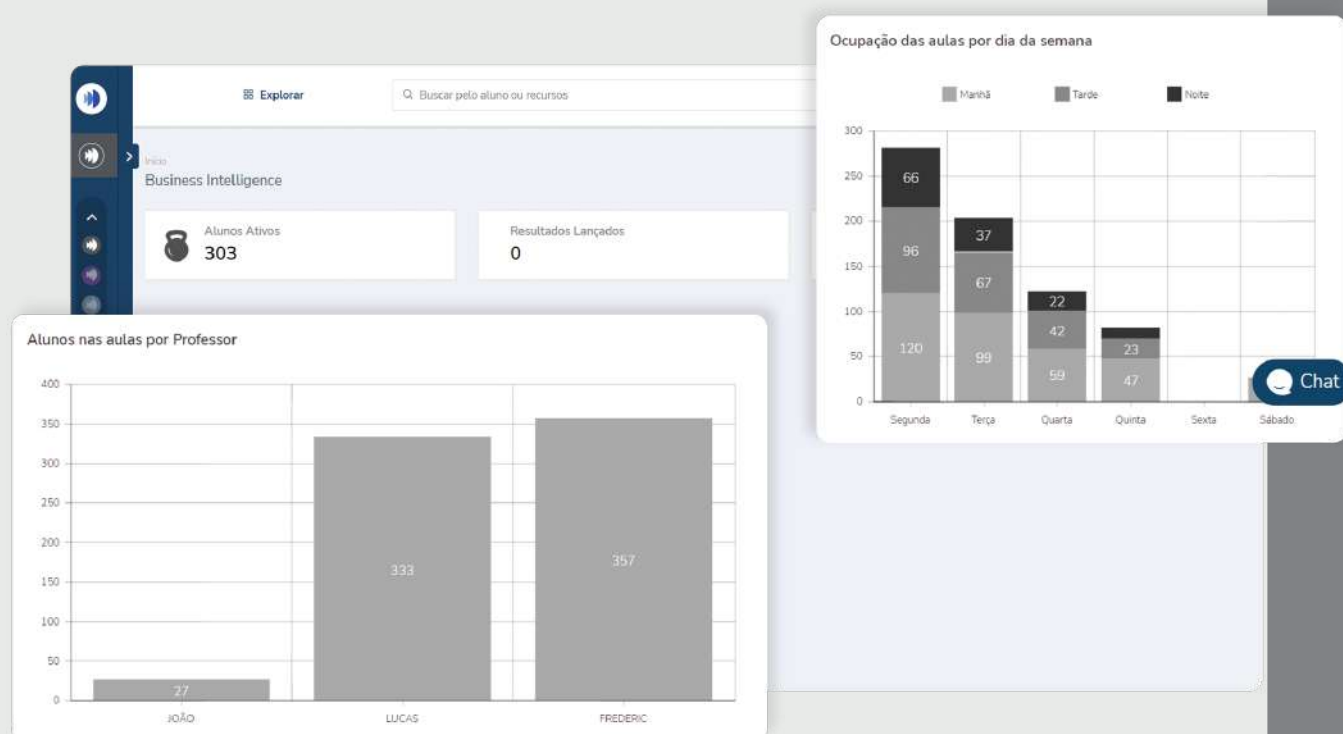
Explorar

Buscar pelo aluno ou recursos

Início
Business Intelligence

Alunos Ativos
303

Resultados Lançados
0

Ocupação das aulas por dia da semana

Manhã Tarde Noite

300
250
200
150
100
50
0

66
96
120
37
67
99
22
42
59
23
47

Segunda Terça Quarta Quinta Sexta Sábado

Chat

Alunos nas aulas por Professor

400
350
300
250
200
150
100
50
0

27
333
357

JOÃO LUCAS FREDERIC